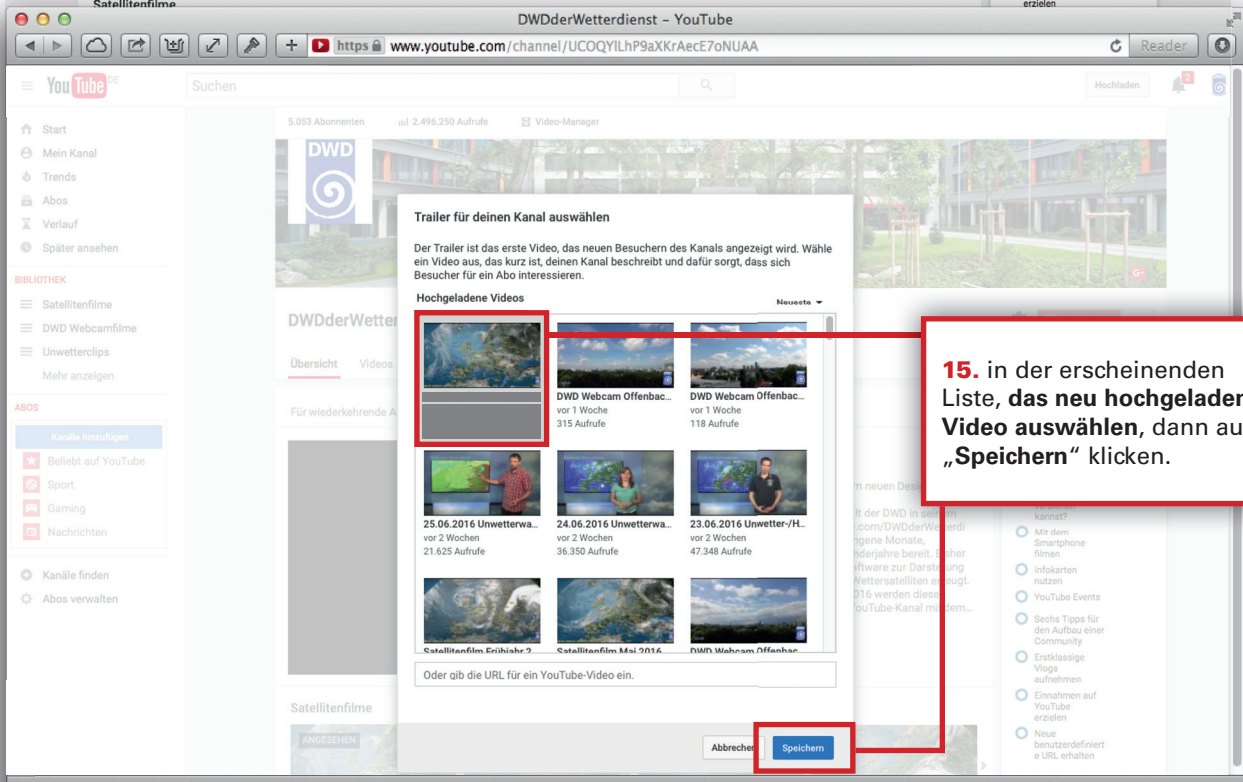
Satellitenfilme

erzielen

DWDderWetterdienst – YouTube

https www.youtube.com/channel/UCOQYlLhP9aXKrAecE7oNUAA

Reader

YouTube DE

Suchen

Hochladen

2

Start
Mein Kanal
Trends
Abos
Verlauf
Später ansehen

BIBLIOTHEK

Satellitenfilme
DWD Webcamfilme
Unwetterclips
Mehr anzeigen

ABOS

Kanäle hinzufügen
Beliebt auf YouTube
Sport
Gaming
Nachrichten

Kanäle finden
Abos verwalten

5.053 Abonnenten
2.496.250 Aufrufe
Video-Manager

DWD

DWDderWetter

Übersicht
Videos

Für wiederkehrende A

Satellitenfilme

ANGESEHEN

Trailer für deinen Kanal auswählen

Der Trailer ist das erste Video, das neuen Besuchern des Kanals angezeigt wird. Wähle ein Video aus, das kurz ist, deinen Kanal beschreibt und dafür sorgt, dass sich Besucher für ein Abo interessieren.

Hochgeladene Videos

Neueste

DWD Webcam Offenbac...
vor 1 Woche
315 Aufrufe

DWD Webcam Offenbac...
vor 1 Woche
118 Aufrufe

25.06.2016 Unwetterwa...
vor 2 Wochen
21.625 Aufrufe

24.06.2016 Unwetterwa...
vor 2 Wochen
36.350 Aufrufe

23.06.2016 Unwetter-/H...
vor 2 Wochen
47.348 Aufrufe

Satellitenfilm Frühjahr 2...

Satellitenfilm Mai 2016...

DWD Webcam Offenbac...

Oder gib die URL für ein YouTube-Video ein.

Abbrechen

Speichern

m neuen Desi

lt der DWD in sei
.com/DWDderWe
gene Monate,
nderjahre bereit.
ftware zur Darste
Wettersatelliten e
016 werden diese
ouTube-Kanal mi

kannst?
Mit dem Smartphone filmen
Infokarten nutzen
YouTube Events
Sechs Tipps für den Aufbau einer Community
Erstklassige Vlogs aufnehmen
Einnahmen auf YouTube erzielen
Neue benutzerdefinierte URL erhalten

15. in der erscheinenden Liste, das neu hochgelader Video auswählen, dann au „Speichern“ klicken.